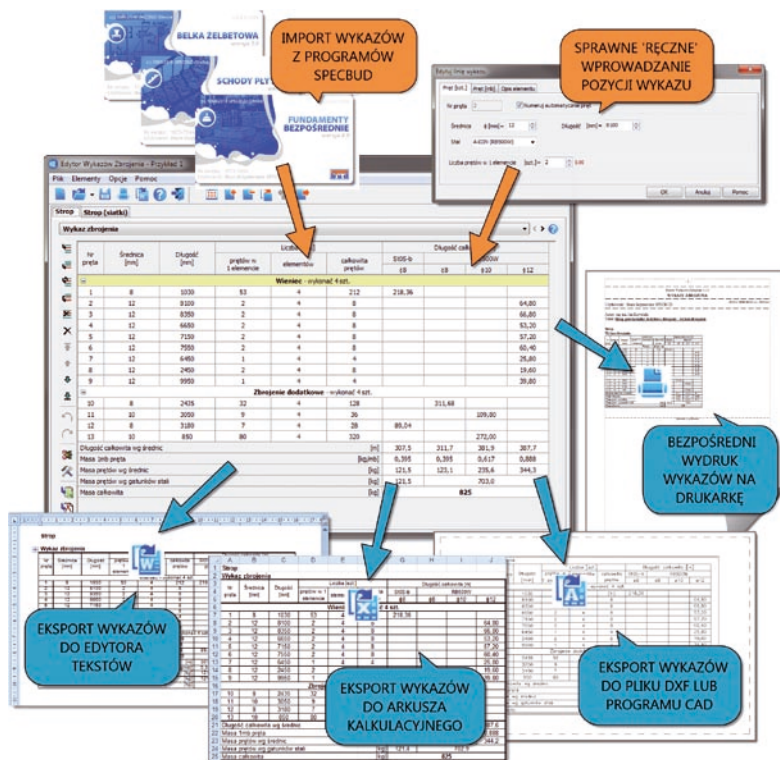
BELKA ŻELBETOWA

SCHODY PŁY

FUNDAMENTY BEZPOŚREDNIE

IMPORT WYKAZÓW Z PROGRAMÓW SPECBUD

SPRAWNE 'RĘCZNE' WPROWADZANIE POZYCJI WYKAZU

Edytor Wykazów Zbrojenia - Przykład 1

Plik Elementy Opcje Pomoc

Strop | Strop (siatki)

Wykaz zbrojenia

| Nr pręta | Średnica [mm] | Długość [mm] | prętów w 1 elemencie | elementów | całkowita prętów | St0S-b ϕ8 | ϕ8 | ϕ10 | ϕ12 |
|---|---|---|---|---|---|---|---|---|---|
| | | | Wieniec - wykonać 4 szt. | | | | | | |
| 1 | 8 | 1030 | 53 | 4 | 212 | 218,36 | | | |
| 2 | 12 | 8100 | 2 | 4 | 8 | | | | 64,80 |
| 3 | 12 | 8350 | 2 | 4 | 8 | | | | 66,80 |
| 4 | 12 | 6650 | 2 | 4 | 8 | | | | 53,20 |
| 5 | 12 | 7150 | 2 | 4 | 8 | | | | 57,20 |
| 6 | 12 | 7550 | 2 | 4 | 8 | | | | 60,40 |
| 7 | 12 | 6450 | 1 | 4 | 4 | | | | 25,80 |
| 8 | 12 | 2450 | 2 | 4 | 8 | | | | 19,60 |
| 9 | 12 | 9950 | 1 | 4 | 4 | | | | 39,80 |
| | | | Zbrojenie dodatkowe - wykonać 4 szt. | | | | | | |
| 10 | 8 | 2435 | 32 | 4 | 128 | | 311,68 | | |
| 11 | 10 | 3050 | 9 | 4 | 36 | | | 109,80 | |
| 12 | 8 | 3180 | 7 | 4 | 28 | 89,04 | | | |
| 13 | 10 | 850 | 80 | 4 | 320 | | | 272,00 | |
| Długość całkowita wg średnic | | | | | [m] | 307,5 | 311,7 | 381,9 | 387,7 |
| Masa 1mb pręta | | | | | [kg/mb] | 0,395 | 0,395 | 0,617 | 0,888 |
| Masa prętów wg średnic | | | | | [kg] | 121,5 | 123,1 | 235,6 | 344,3 |
| Masa prętów wg gatunków stali | | | | | [kg] | 121,5 | | 703,0 | |
| Masa całkowita | | | | | [kg] | | 825 | | |

BEZPOŚREDNI WYDRUK WYKAZÓW NA DRUKARKĘ

EKSPORT WYKAZÓW DO EDYTORA TEKSTÓW

EKSPORT WYKAZÓW DO ARKUSZA KALKULACYJNEGO

EKSPORT WYKAZÓW DO PLIKU DXF LUB PROGRAMU CAD